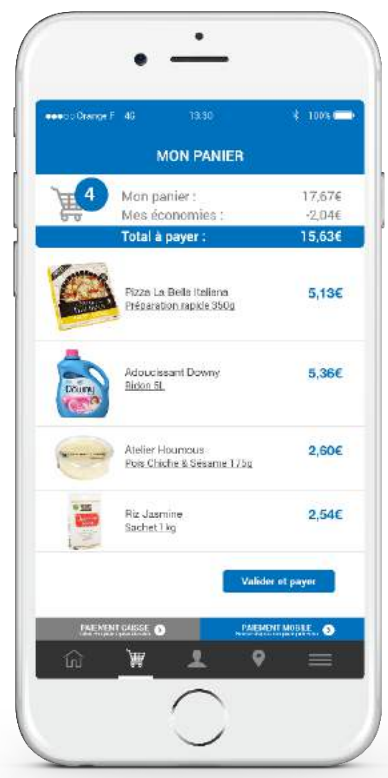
●●●○○ Orange F 4G 13:30 100%

MON PANIER

4

Mon panier : 17,67€
Mes économies : -2,04€
Total à payer : 15,63€

Pizza La Belle Italiana
Préparation rapide 350g
5,13€

Downy

Adoucissant Downy
Bidon 5L
5,36€

Atelier Houmous
Pois Chiche & Sésame 175g
2,60€

Riz Jasmine
Sachet 1kg
2,54€

Valider et payer

PAIEMENT CAISSE
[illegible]

PAIEMENT MOBILE
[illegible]